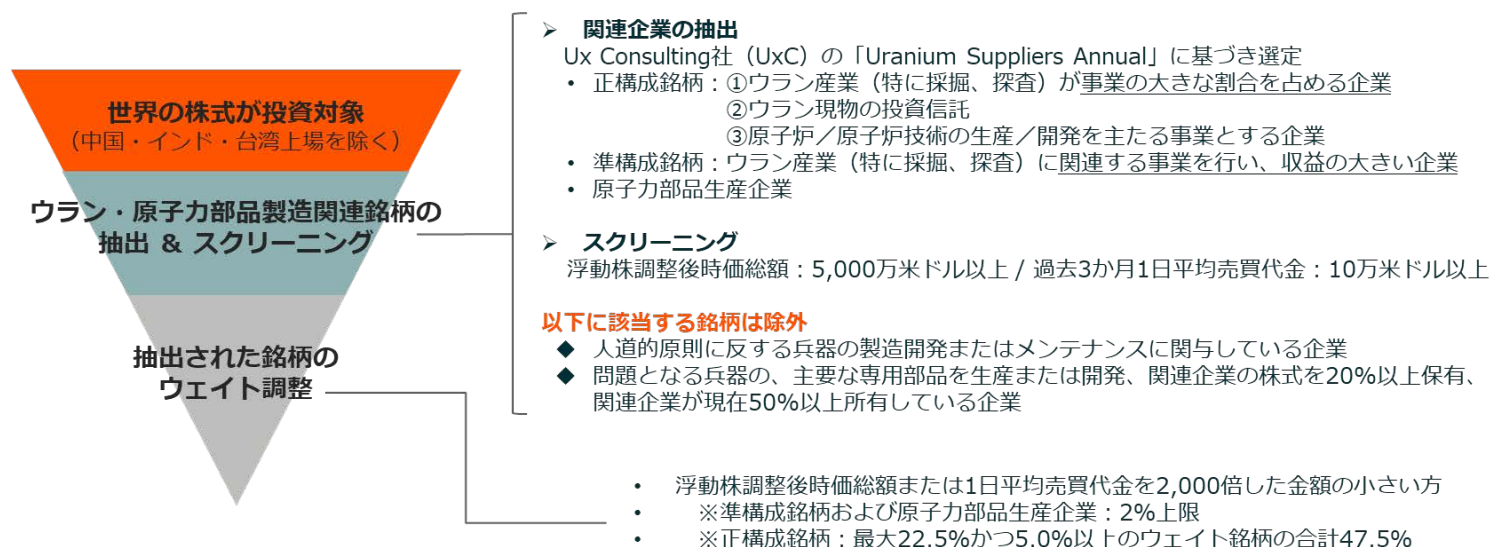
世界の株式が投資対象
（中国・インド・台湾上場を除く）

ウラン・原子力部品製造関連銘柄の抽出 & スクリーニング

抽出された銘柄のウェイト調整

➢ 関連企業の抽出
Ux Consulting社（UxC）の「Uranium Suppliers Annual」に基づき選定
• 正構成銘柄：①ウラン産業（特に採掘、探査）が事業の大きな割合を占める企業
②ウラン現物の投資信託
③原子炉／原子炉技術の生産／開発を主たる事業とする企業
• 準構成銘柄：ウラン産業（特に採掘、探査）に関連する事業を行い、収益の大きい企業
• 原子力部品生産企業

➢ スクリーニング
浮動株調整後時価総額：5,000万米ドル以上 / 過去3か月1日平均売買代金：10万米ドル以上

以下に該当する銘柄は除外
◆ 人道的原則に反する兵器の製造開発またはメンテナンスに関与している企業
◆ 問題となる兵器の、主要な専用部品を生産または開発、関連企業の株式を20%以上保有、関連企業が現在50%以上所有している企業

• 浮動株調整後時価総額または1日平均売買代金を2,000倍した金額の小さい方
• ※準構成銘柄および原子力部品生産企業：2%上限
• ※正構成銘柄：最大22.5%かつ5.0%以上のウェイト銘柄の合計47.5%